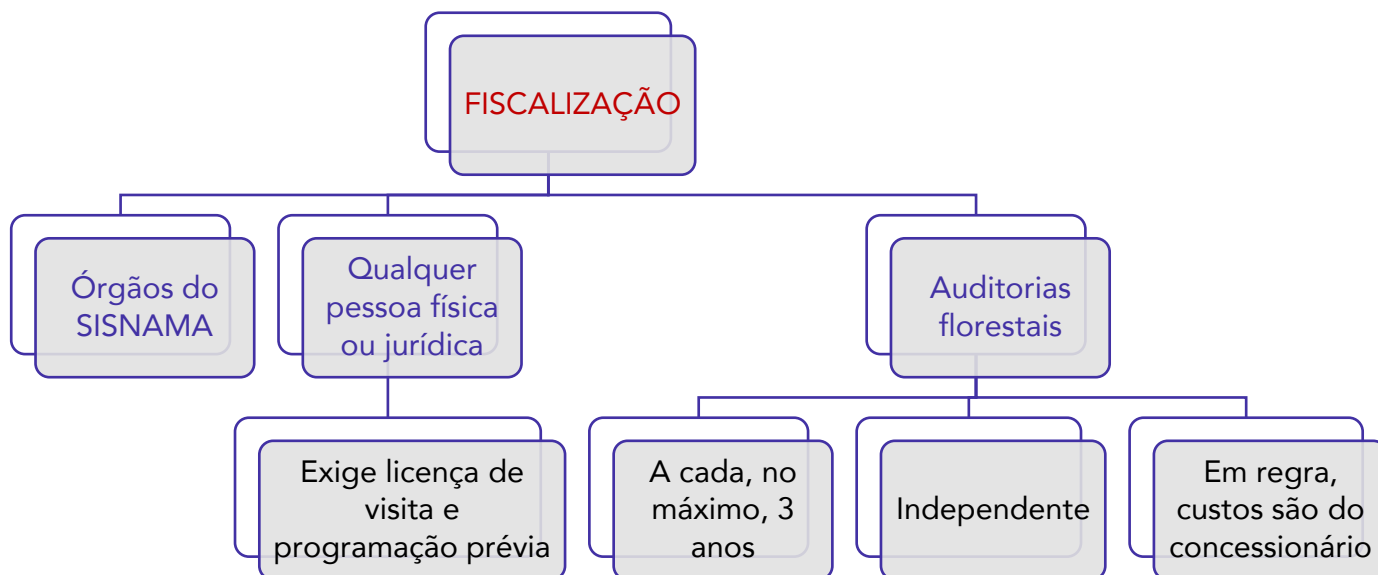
FISCALIZAÇÃO

Órgãos do SISNAMA

Qualquer pessoa física ou jurídica

Exige licença de visita e programação prévia

Auditorias florestais

A cada, no máximo, 3 anos

Independente

Em regra, custos são do concessionário